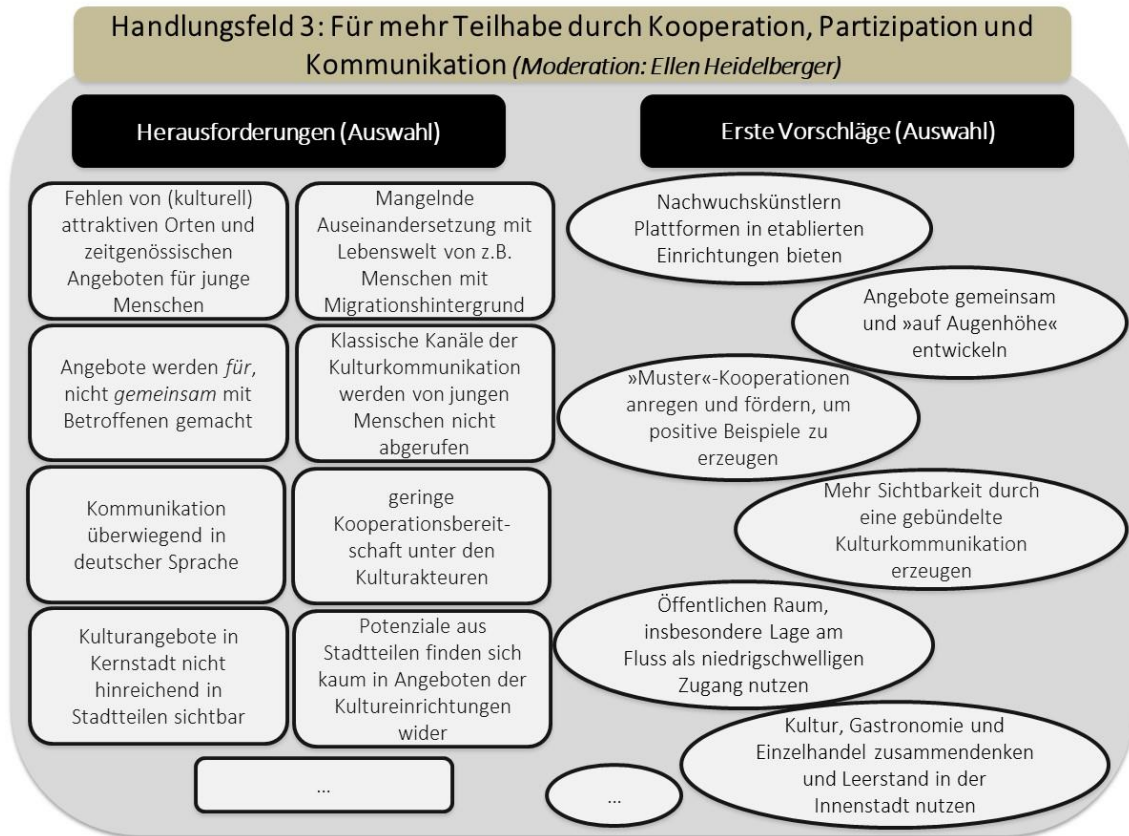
Handlungsfeld 3: Für mehr Teilhabe durch Kooperation, Partizipation und Kommunikation (Moderation: Ellen Heidelberger)

Herausforderungen (Auswahl)

Fehlen von (kulturell) attraktiven Orten und zeitgenössischen Angeboten für junge Menschen

Mangelnde Auseinandersetzung mit Lebenswelt von z.B. Menschen mit Migrationshintergrund

Angebote werden für, nicht gemeinsam mit Betroffenen gemacht

Klassische Kanäle der Kulturkommunikation werden von jungen Menschen nicht abgerufen

Kommunikation überwiegend in deutscher Sprache

geringe Kooperationsbereitschaft unter den Kulturakteuren

Kulturangebote in Kernstadt nicht hinreichend in Stadtteilen sichtbar

Potenziale aus Stadtteilen finden sich kaum in Angeboten der Kultureinrichtungen wider

...

Erste Vorschläge (Auswahl)

Nachwuchskünstlern Plattformen in etablierten Einrichtungen bieten

Angebote gemeinsam und »auf Augenhöhe« entwickeln

»Muster«-Kooperationen anregen und fördern, um positive Beispiele zu erzeugen

Mehr Sichtbarkeit durch eine gebündelte Kulturkommunikation erzeugen

Öffentlichen Raum, insbesondere Lage am Fluss als niedrigschwelligen Zugang nutzen

Kultur, Gastronomie und Einzelhandel zusammendenken und Leerstand in der Innenstadt nutzen

...